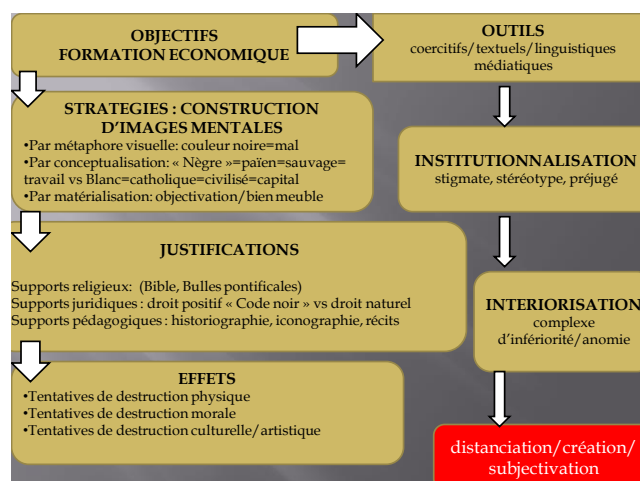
OBJECTIFS
FORMATION ECONOMIQUE

OUTILS
coercitifs/textuels/linguistiques médiatiques

STRATEGIES : CONSTRUCTION D'IMAGES MENTALES
•Par métaphore visuelle: couleur noire=mal
•Par conceptualisation: « Nègre »=païen=sauvage= travail vs Blanc=catholique=civilisé=capital
•Par matérialisation: objectivation/bien meuble

INSTITUTIONNALISATION
stigmate, stéréotype, préjugé

JUSTIFICATIONS

Supports religieux: (Bible, Bulles pontificales)
Supports juridiques : droit positif « Code noir » vs droit naturel
Supports pédagogiques : historiographie, iconographie, récits

INTERIORISATION
complexe d'infériorité/anomie

EFFETS
•Tentatives de destruction physique
•Tentatives de destruction morale
•Tentatives de destruction culturelle/artistique

distanciation/création/ subjectivation